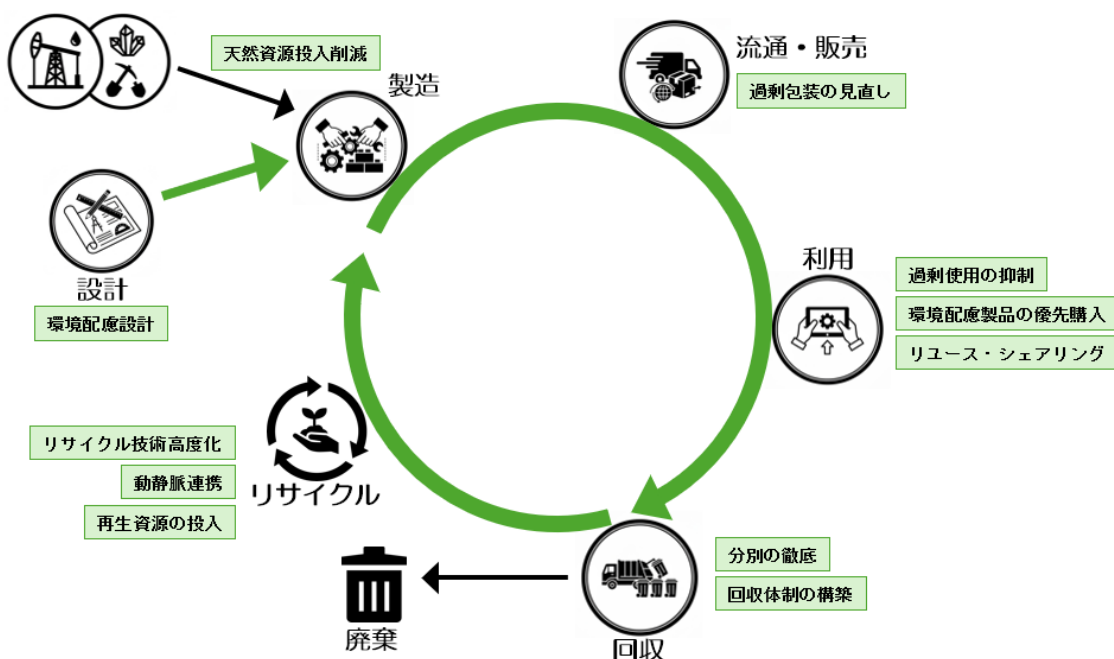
天然資源投入削減

製造

流通・販売

過剰包装の見直し

設計

環境配慮設計

利用

過剰使用の抑制

環境配慮製品の優先購入

リユース・シェアリング

リサイクル技術高度化

動静脈連携

再生資源の投入

リサイクル

分別の徹底

回収体制の構築

廃棄

回収